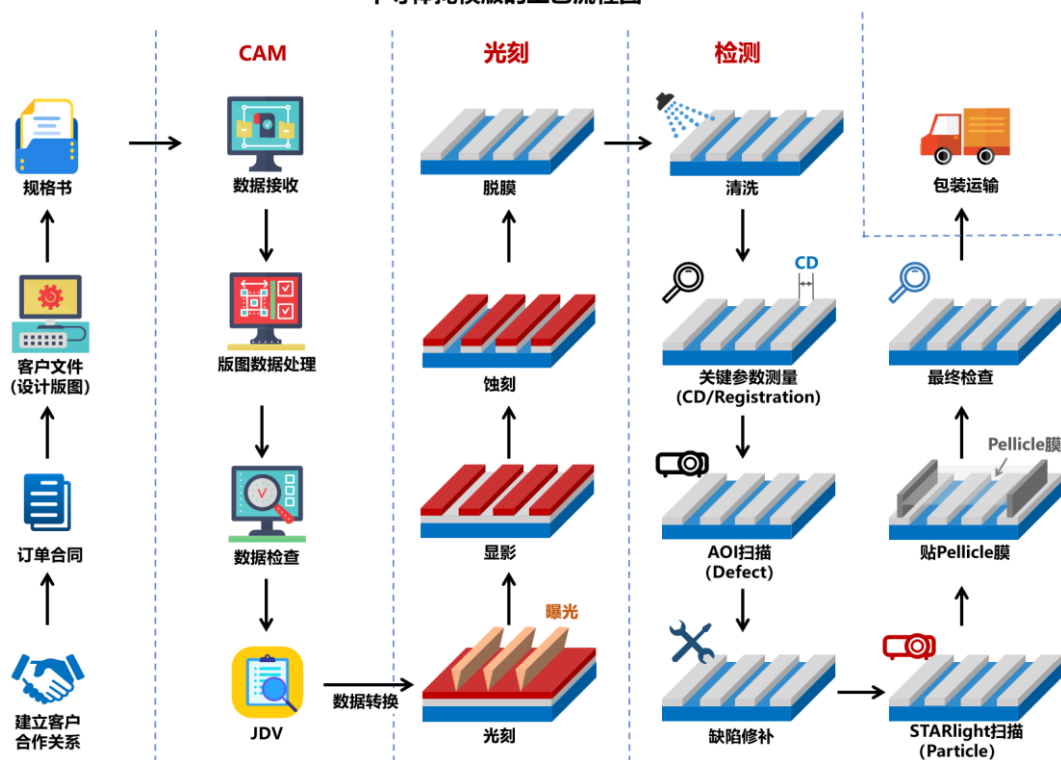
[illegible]

CAM

光刻

检测

规格书

数据接收

脱膜

清洗

包装运输

客户文件
(设计版图)

版图数据处理

蚀刻

CD

关键参数测量
(CD/Registration)

最终检查

订单合同

数据检查

显影

AOI扫描
(Defect)

Pellicle膜

贴Pellicle膜

曝光

建立客户合作关系

JDV

数据转换

光刻

缺陷修补

STARlight扫描
(Particle)